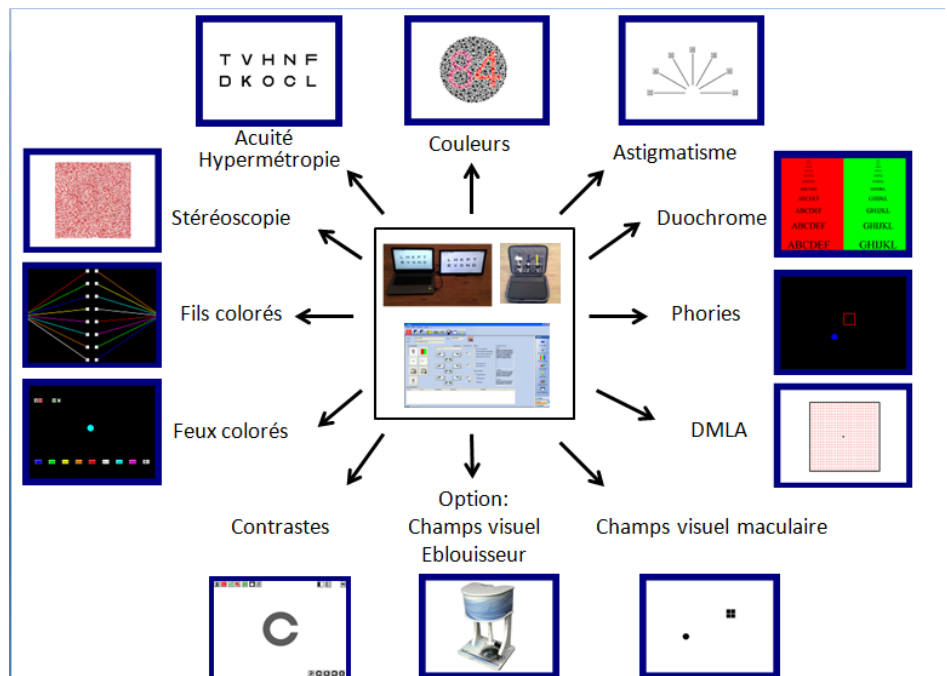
T V H N F
D K O C L

84

Acuité
Hypermétropie

Couleurs

Astigmatisme

Stéréoscopie

ABCDEF
ABCDEF
ABCDEF

GHIJKL
GHIJKL
GHIJKL

Duochrome

Fils colorés

Phories

Feux colorés

DMLA

Contrastes

Option:
Champs visuel
Eblouisseur

Champs visuel maculaire